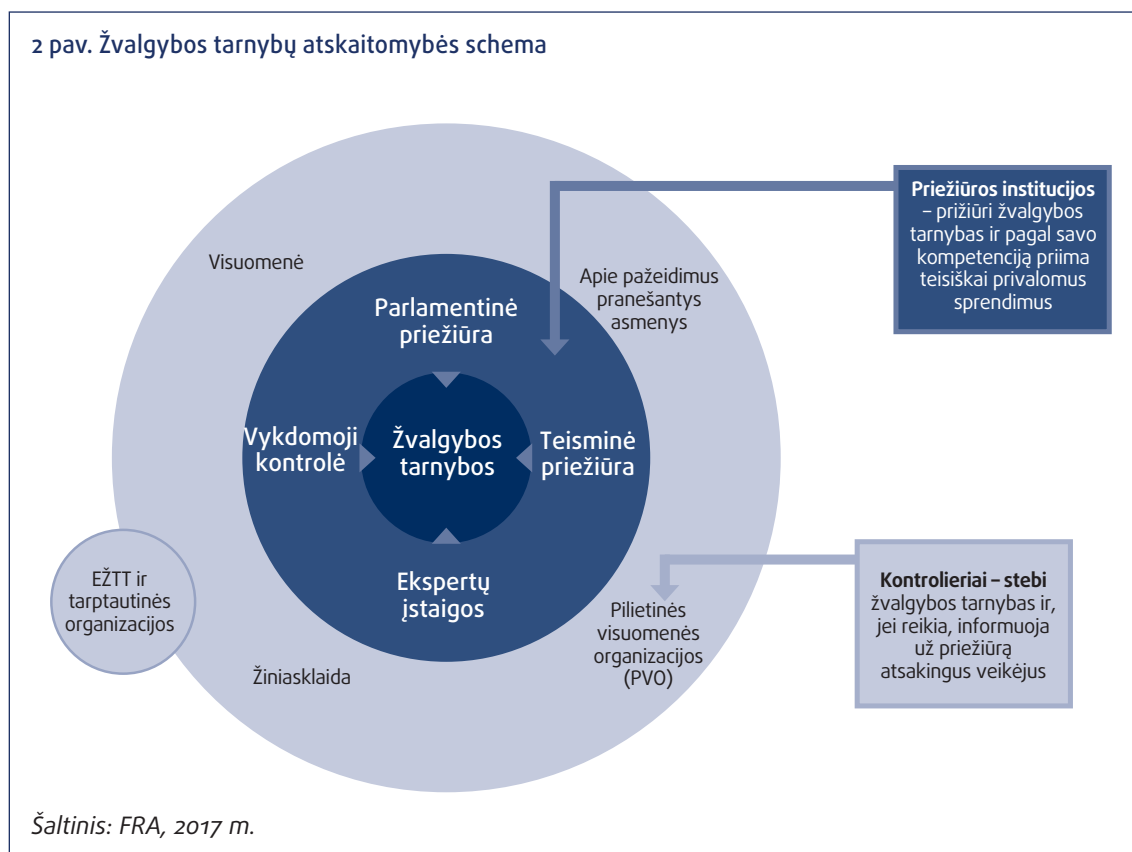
2 pav. Žvalgybos tarnybų atskaitomybės schema

Priežiūros institucijos – prižiūri žvalgybos tarnybas ir pagal savo kompetenciją priima teisiškai privalomus sprendimus

Visuomenė

Apie pažeidimus pranešantys asmenys

Parlamentinė priežiūra

Vykdomoji kontrolė

Žvalgybos tarnybos

Teisminė priežiūra

Ekspertų įstaigos

EŽTT ir tarptautinės organizacijos

Pilietinės visuomenės organizacijos (PVO)

Žiniasklaida

Kontrolieriai – stebi žvalgybos tarnybas ir, jei reikia, informuoja už priežiūrą atsakingus veikėjus

Šaltinis: FRA, 2017 m.